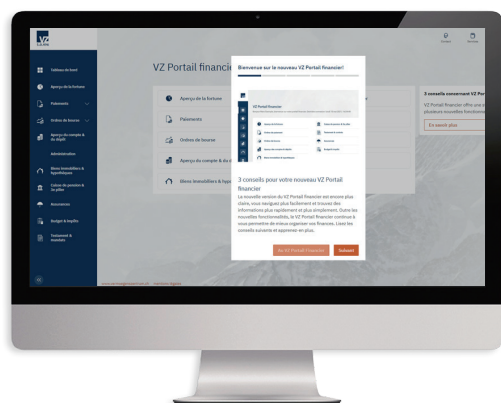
VZ

Tableau de bord
Aperçu de la fortune
Paiements
Ordres de bourse
Aperçu du compte & du dépôt
Administration
Biens immobiliers & hypothèques
Caisse de pension & 3e pilier
Assurances
Budget & impôts
Testament & mandats

VZ Portail financier

Aperçu de la fortune
Paiements
Ordres de bourse
Aperçu du compte & du dépôt
Biens immobiliers & hypothèques

3 conseils concernant VZ Portail
VZ Portail financier offre une vue d'ensemble de plusieurs nouvelles fonctionnalités
En savoir plus

Bienvenue sur le nouveau VZ Portail financier!

VZ Portail financier

Aperçu de la fortune
Ordres de bourse
Biens immobiliers
Paiements
Aperçu du compte & du dépôt
Assurances
Caisse de pension
Budget & impôts

3 conseils pour votre nouveau VZ Portail financier

La nouvelle version du VZ Portail financier est encore plus claire, vous naviguez plus facilement et trouvez des informations plus rapidement et plus simplement. Outre les nouvelles fonctionnalités, le VZ Portail financier continue à vous permettre de mieux organiser vos finances. Lisez les conseils suivants et apprenez-en plus.

Au VZ Portail financier
Suivant